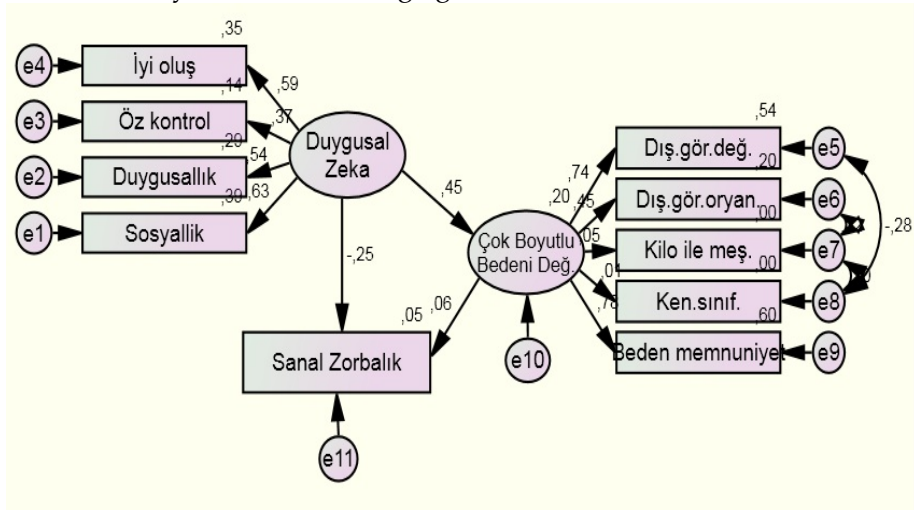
,35
e4
İyi oluş
,59
,14
e3
Öz kontrol
,37
,29
e2
Duygusallık
,54
,39
,63
e1
Sosyallik
Duygusal Zeka
,45
-,25
,54
Dış.gör.değ.
e5
,74
,20
,20
,45
Dış.gör.oryan.
e6
,00
,05
Kilo ile meş.
e7
-,28
,01
,00
Çok Boyutlu Bedeni Değ.
,78
Ken.sınıf.
e8
,60
Beden memnuniyet
e9
,05
,06
Sanal Zorbalık
e10
e11